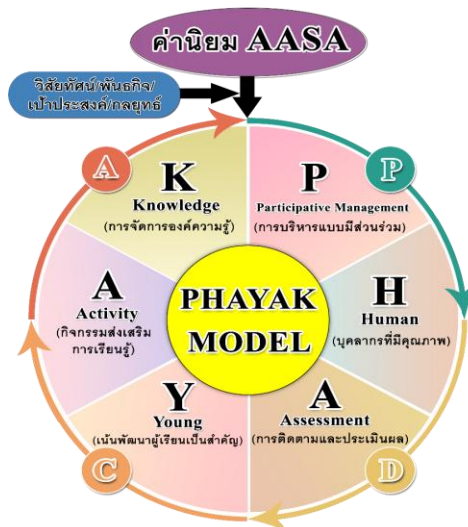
ค่านิยม AASA

วิสัยทัศน์/พันธกิจ/เป้าประสงค์/กลยุทธ์

A

K
Knowledge
(การจัดการองค์ความรู้)

P

P
Participative Management
(การบริหารแบบมีส่วนร่วม)

A
Activity
(กิจกรรมส่งเสริมการเรียนรู้)

PHAYAK MODEL

H
Human
(บุคลากรที่มีคุณภาพ)

Y
Young
(เน้นพัฒนาผู้เรียนเป็นสำคัญ)

A
Assessment
(การติดตามและประเมินผล)

C

D